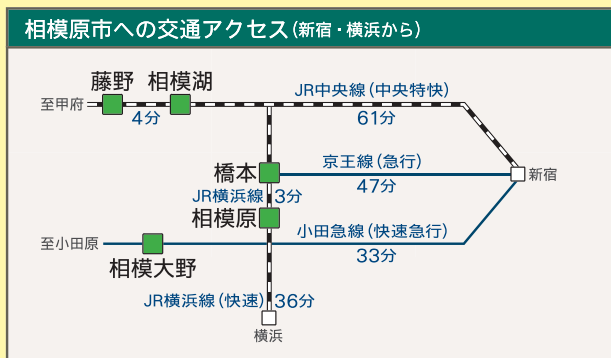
相模原市への交通アクセス（新宿・横浜から）

藤野 相模湖
至甲府
4分
JR中央線（中央特快）
61分
橋本
京王線（急行）
47分
新宿
JR横浜線 3分
相模原
小田急線（快速急行）
33分
至小田原
相模大野
JR横浜線（快速） 36分
横浜